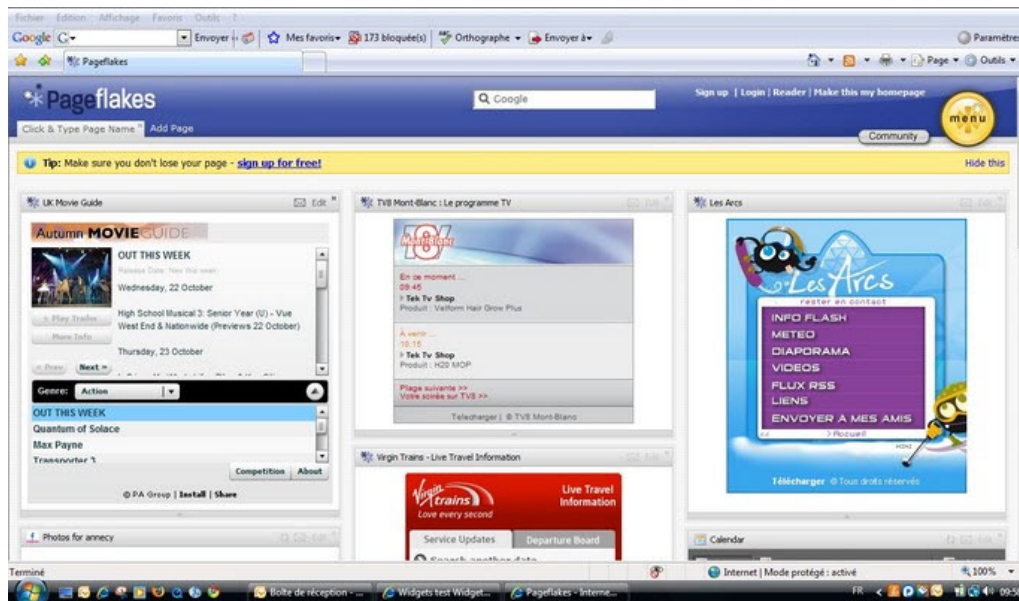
Fichier Edition Affichage Favoris Outils ?

Google G- Envoyer Mes favoris 173 bloqué(s) Orthographe Envoyer à Paramètres

Pageflakes

Page Outils

Pageflakes

Click & Type Page Name Add Page

Coogle

Sign up | Login | Reader | Make this my homepage

menu

Community

Tip: Make sure you don't lose your page - sign up for free!

Hide this

UK Movie Guide

Edit

Autumn MOVIE GUIDE

OUT THIS WEEK

Release Date: Nov this week

Wednesday, 22 October

Play Trailer

More Info

High School Musical 3: Senior Year (U) - Vue West End & Nationwide (Previews 22 October)

Thursday, 23 October

Prev Next

Genre: Action

OUT THIS WEEK

Quantum of Solace

Max Payne

Transporter 3

Competition About

© PA Group | Install | Share

TV8 Mont-Blanc : Le programme TV

En ce moment ...

09:45

Tek Tv Shop

Produit : Velform Hair Grow Plus

A venir ...

10:15

Tek Tv Shop

Produit : H2O MOP

Plage suivante >>

Votre soirée sur TV8 >>

Telecharger | © TV8 Mont-Blanc

Virgin Trains - Live Travel Information

Virgin trains

Love every second

Live Travel Information

Service Updates

Departure Board

Les Arcs

Les Arcs

rester en contact

INFO FLASH

METEO

DIAPORAMA

VIDEOS

FLUX RSS

LIENS

ENVOYER A MES AMIS

Accueil

Télécharger © Tous droits réservés

Photos for annecy

Calendar

Terminé

Internet | Mode protégé : activé

100%

Boîte de réception - ...

Widgets test Widget...

Pageflakes - Interne...

FR

09:50